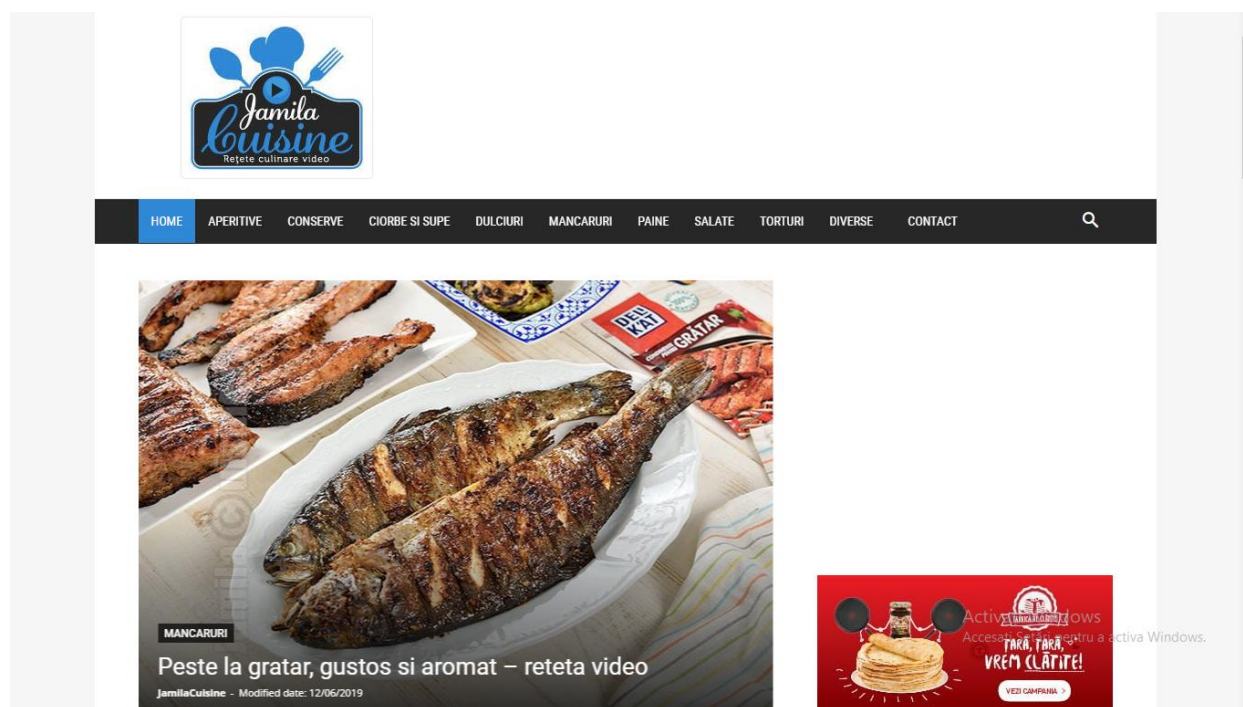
Jamila Cuisine
Rețete culinare video

HOME APERITIVE CONSERVE CIORBE SI SUPE DULCIURI MANCARURI PAINE SALATE TORTURI DIVERSE CONTACT

DELIKAT
GRĂTAR

MANCARURI
Peste la gratar, gustos si aromat – reteta video
JamilaCuisine - Modified date: 12/06/2019

Activați Windows
Accesați Setări pentru a activa Windows.

ȚARA, ȚARA, VREM CLĂTITE!
VEZI CAMPANIA